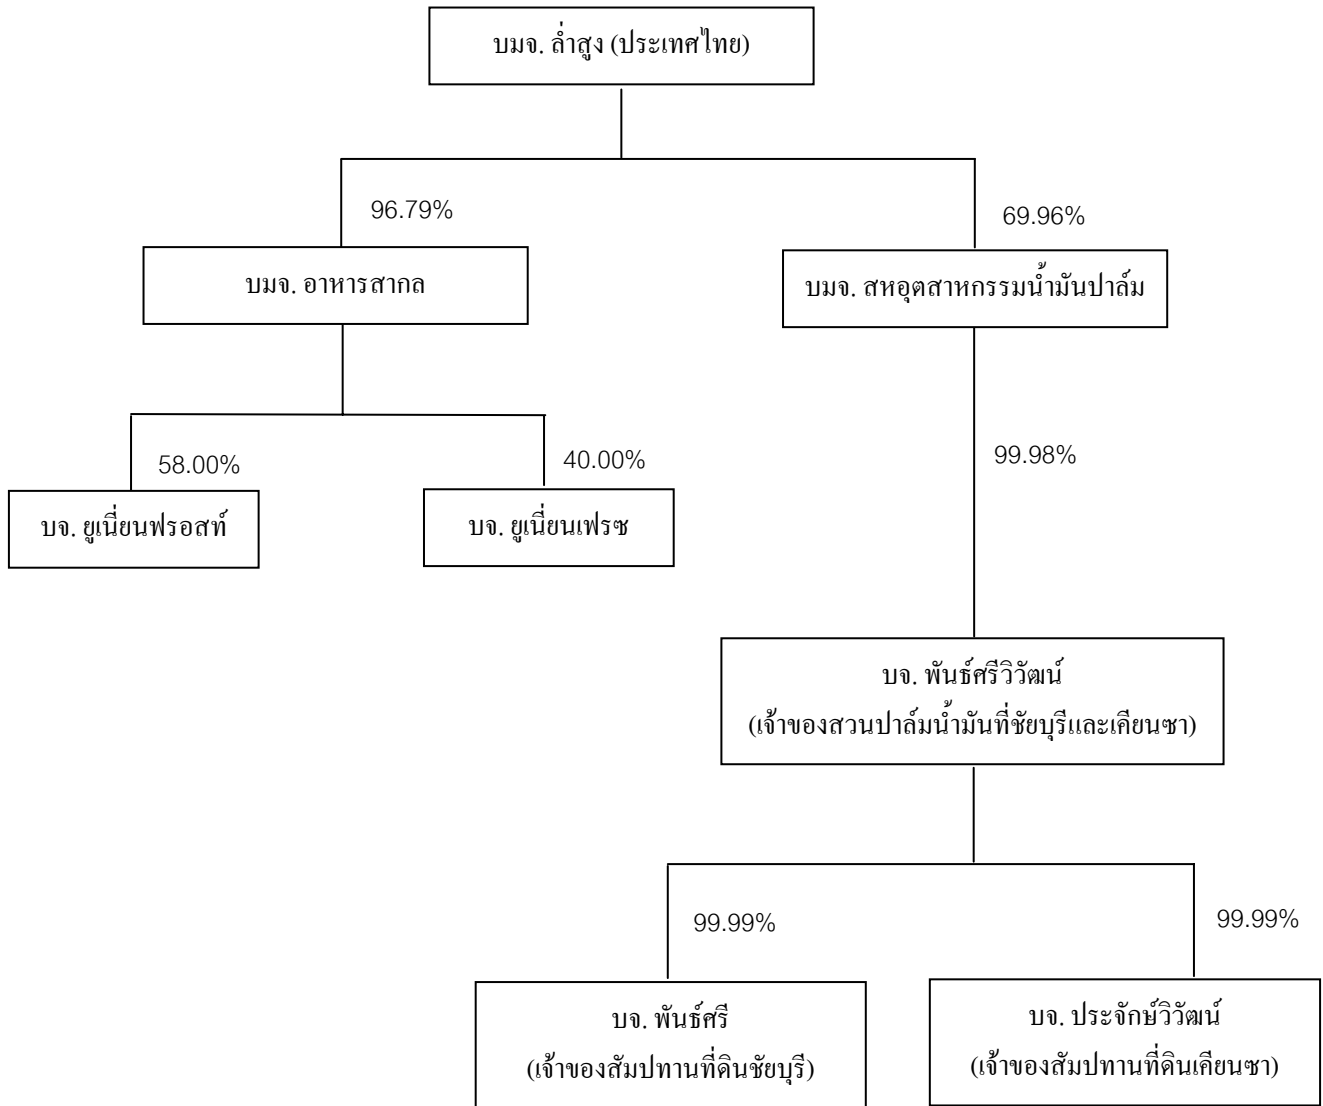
บมจ. ล่ำสูง (ประเทศไทย)

96.79%

69.96%

บมจ. อาหารสากล

บมจ. สหอุตสาหกรรมน้ำมันปาล์ม

58.00%

40.00%

บจ. ยูเนี่ยนฟรอสท์

บจ. ยูเนี่ยนเฟรซ

99.98%

บจ. พันธ์ศรีวิวัฒน์
(เจ้าของสวนปาล์มน้ำมันที่ชัยบุรีและเคียนซา)

99.99%

99.99%

บจ. พันธ์ศรี
(เจ้าของสัมปทานที่ดินชัยบุรี)

บจ. ประจักษ์วิวัฒน์
(เจ้าของสัมปทานที่ดินเคียนซา)